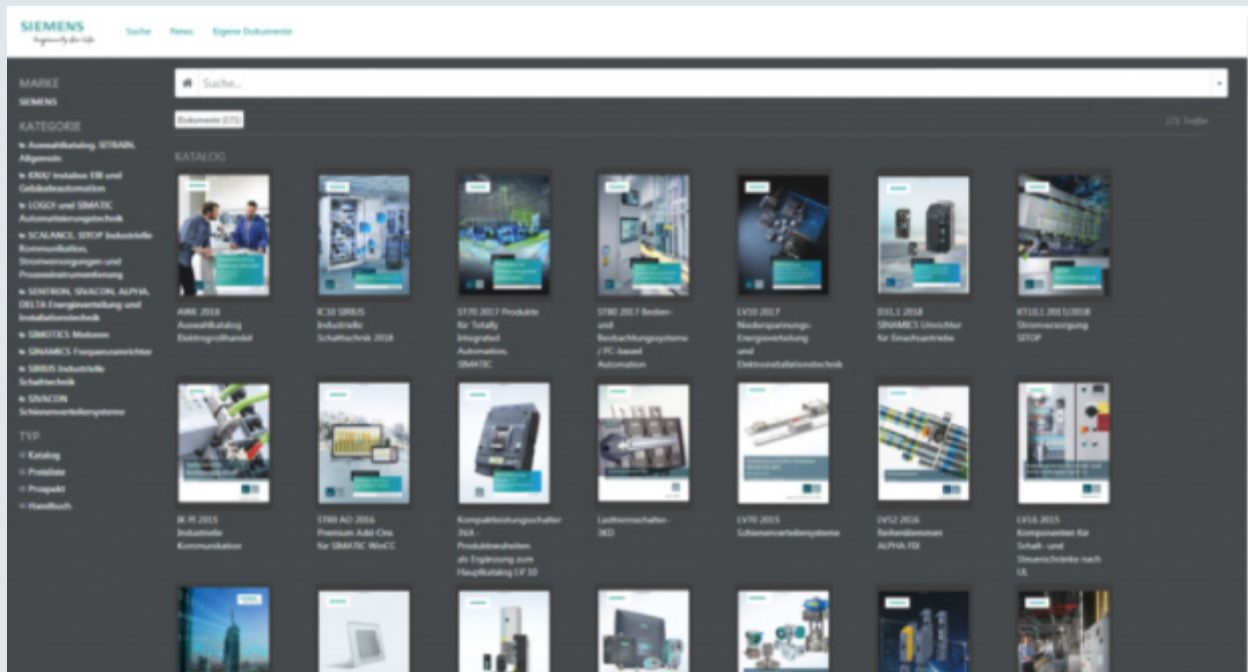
SIEMENS
Ingenuity for life

Suche News Eigene Dokumente

MARKE
SIEMENS

KATEGORIE
Auswahlkatalog, SITRAIN, Allgemein
KNX/ Instabus EIB und Gebäudeautomation
LOGO! und SIMATIC Automatisierungstechnik
SCALANCE, SITOP Industrielle Kommunikation, Stromversorgungen und Prozessinstrumentierung
SENTRON, SIVACON, ALPHA, DELTA Energieverteilung und Installationstechnik
SIMOTICS Motoren
SINAMICS Frequenzumrichter
SIRIUS Industrielle Schalttechnik
SIVACON Schienenverteilersysteme

TYP
Katalog
Preisliste
Prospekt
Handbuch

Suche...

Dokumente (21)

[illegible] Treffer

KATALOG

AWK 2018 Auswahlkatalog Elektrogroßhandel

IC10 SIRIUS Industrielle Schalttechnik 2018

ST70 2017 Produkte für Totally Integrated Automation, SIMATIC

ST80 2017 Bedien- und Beobachtungssysteme / PC-based Automation

LV10 2017 Niederspannungs-Energieverteilung und Elektroinstallationstechnik

D31.1 2018 SINAMICS Umrichter für Einachsantriebe

KT10.1 2017/2018 Stromversorgung SITOP

IK PI 2015 Industrielle Kommunikation

ST80 AO 2016 Premium Add-Ons für SIMATIC WinCC

Kompaktleistungsschalter 3VA - Produktneuheiten als Ergänzung zum Hauptkatalog CP 10

Lasttrennschalter 3KD

LV70 2015 Schienenverteilersysteme

LV52 2016 Reihenklemmen ALPHA FIX

LV16 2015 Komponenten für Schalt- und Steuerschränke nach UL